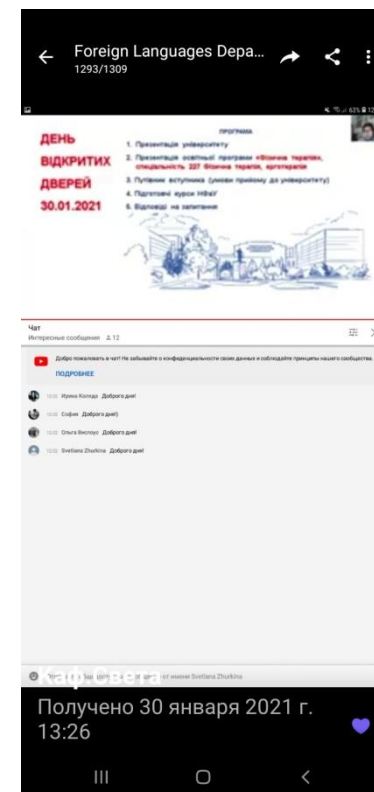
Foreign Languages Depa...
1293/1309

ДЕНЬ ВІДКРИТИХ ДВЕРЕЙ 30.01.2021

ПРОГРАМА
1. Презентація університету
2. Презентація освітньої програми «Фізична терапія», спеціальність 227 Фізична терапія, ерготерапія
3. Путівник вступника (умови прийому до університету)
4. Підготовчі курси НФаУ
5. Відповіді на запитання

Чат
Интересные сообщения 12

Добро пожаловать в чат! Не забывайте о конфиденциальности своих данных и соблюдайте принципы нашего сообщества.
ПОДРОБНЕЕ

12:00 Ирина Коляда Доброго дня!
12:00 София Доброго дня!)
12:00 Ольга Веслоус Доброго дня!
12:00 Svetlana Zhurkina Доброго дня!

Каф.Света
от имени Svetlana Zhurkina

Получено 30 января 2021 г. 13:26